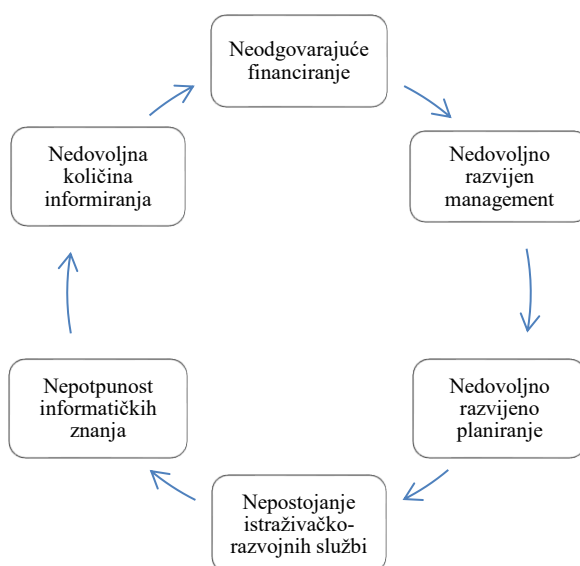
Neodgovarajuće financiranje

Nedovoljno razvijen management

Nedovoljno razvijeno planiranje

Nepostojanje istraživačko-razvojnih službi

Nepotpunost informatičkih znanja

Nedovoljna količina informiranja